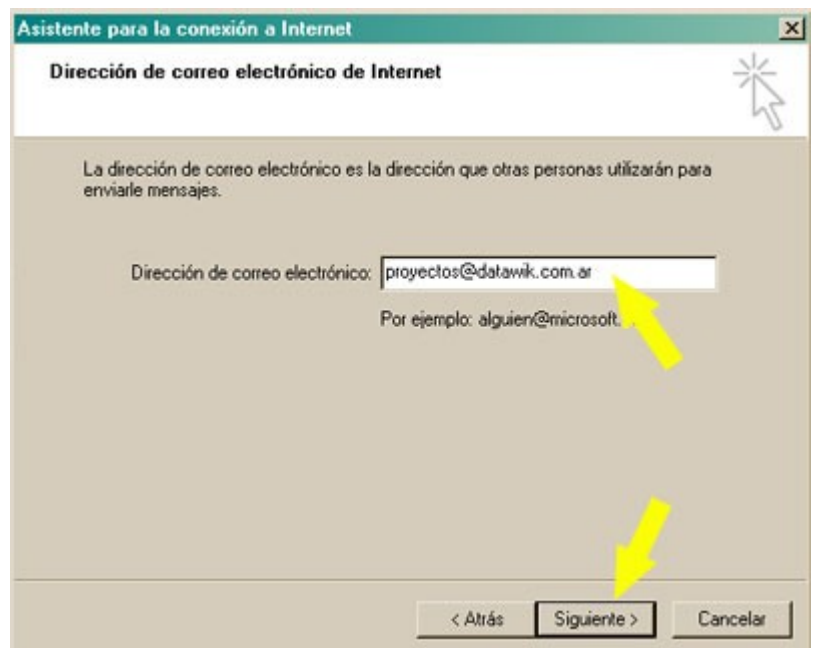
Asistente para la conexión a Internet

Dirección de correo electrónico de Internet

La dirección de correo electrónico es la dirección que otras personas utilizarán para enviarle mensajes.

Dirección de correo electrónico: proyectos@datawik.com.ar

Por ejemplo: alguien@microsoft.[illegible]

< Atrás Siguiente > Cancelar